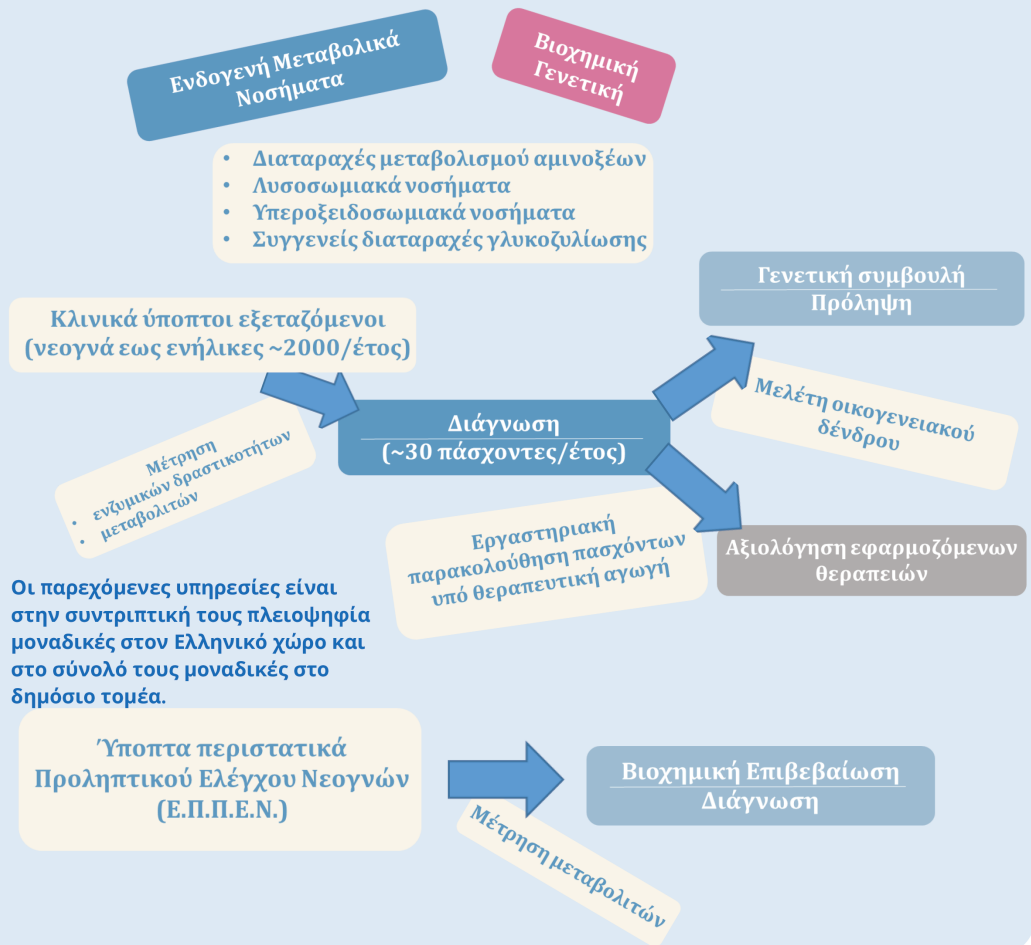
Ενδογενή Μεταβολικά Νοσήματα

Βιοχημική Γενετική

- Διαταραχές μεταβολισμού αμινοξέων
- Λυσοσωμιακά νοσήματα
- Υπεροξειδοσωμιακά νοσήματα
- Συγγενείς διαταραχές γλυκοζυλίωσης

Γενετική συμβουλή
Πρόληψη

Κλινικά ύποπτοι εξεταζόμενοι (νεογνά εως ενήλικες ~2000/έτος)

Μελέτη οικογενειακού δένδρου

Μέτρηση
- ενζυμικών δραστικοτήτων
- μεταβολιτών

Διάγνωση
(~30 πάσχοντες/έτος)

Εργαστηριακή παρακολούθηση πασχόντων υπό θεραπευτική αγωγή

Αξιολόγηση εφαρμοζόμενων θεραπειών

Οι παρεχόμενες υπηρεσίες είναι στην συντριπτική τους πλειοψηφία μοναδικές στον Ελληνικό χώρο και στο σύνολό τους μοναδικές στο δημόσιο τομέα.

Ύποπτα περιστατικά Προληπτικού Ελέγχου Νεογνών (Ε.Π.Π.Ε.Ν.)

Βιοχημική Επιβεβαίωση
Διάγνωση

Μέτρηση μεταβολιτών